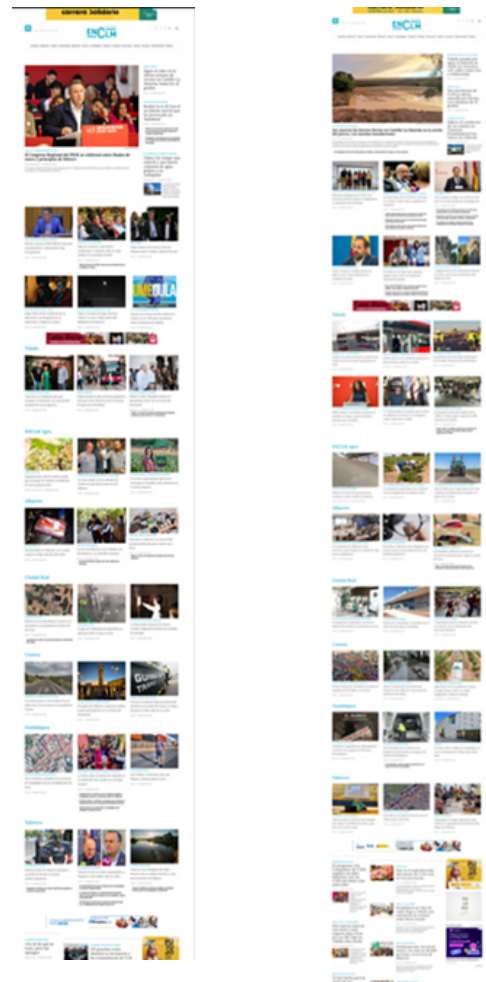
cierzo solidario

ENCLM

El Congreso Regional del PSOE se celebrará entre finales de enero y principios de febrero

Toledo

ENCLM agro

Albacete

Ciudad Real

Cuenca

Guadalajara

Talavera

ENCLM

Toledo

ENCLM agro

Albacete

Ciudad Real

Cuenca

Guadalajara

Talavera